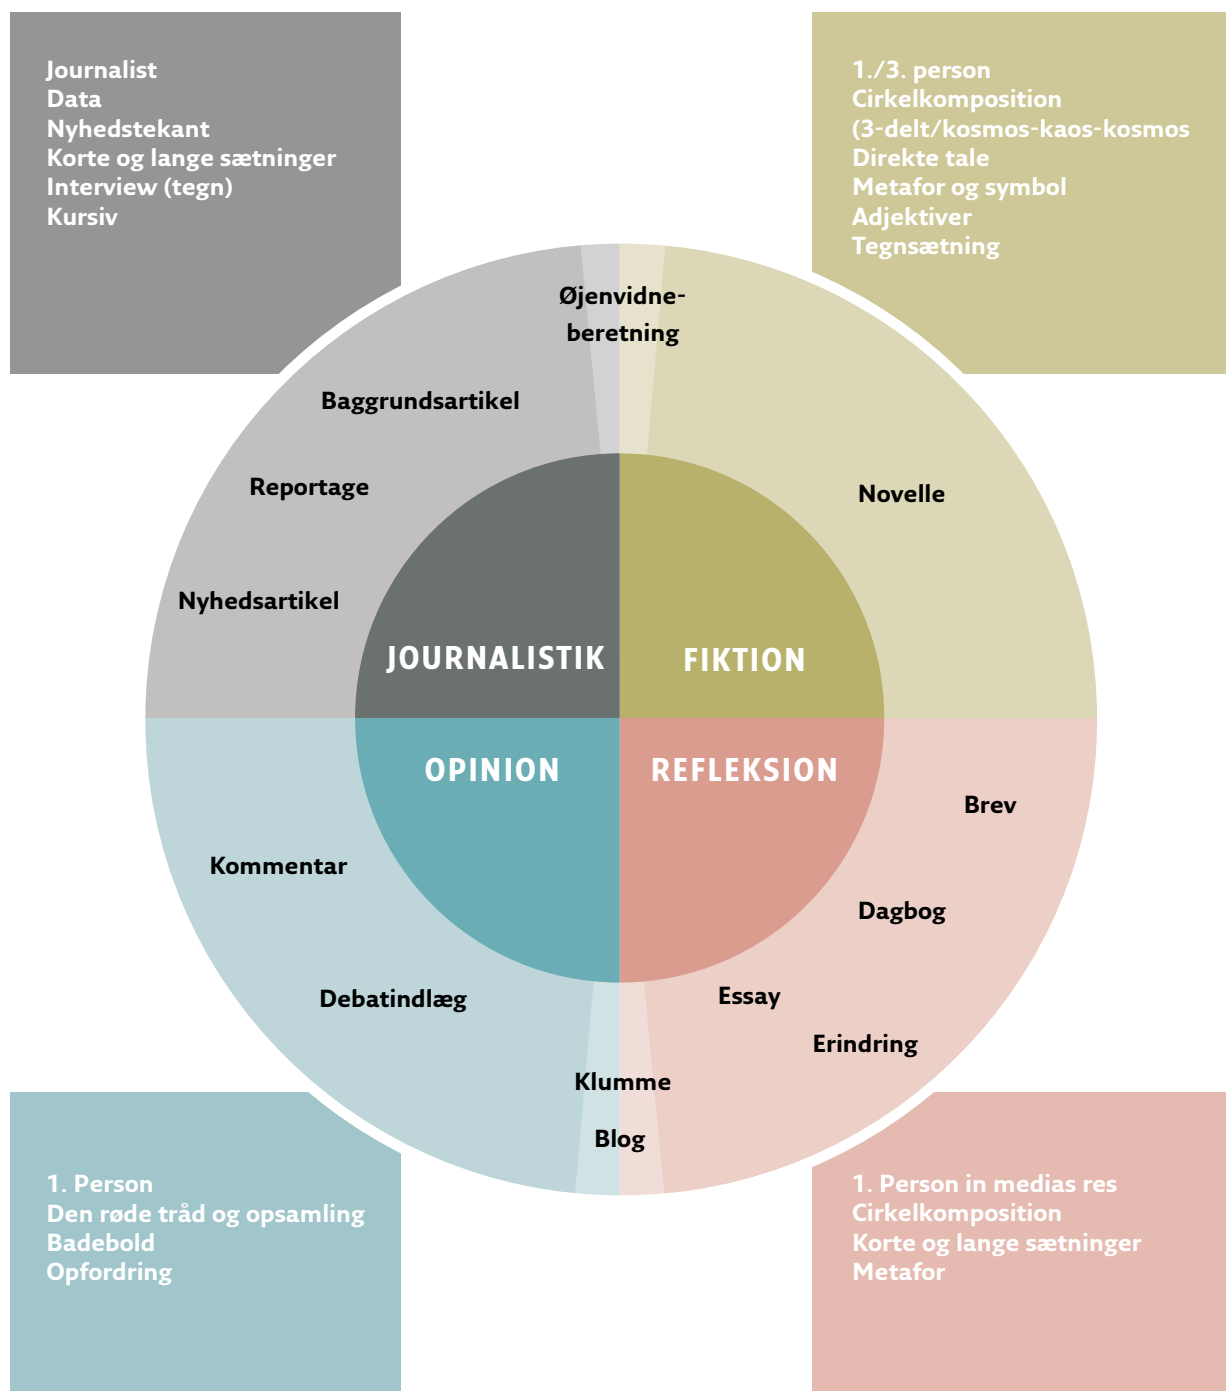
Journalist
Data
Nyhedstekant
Korte og lange sætninger
Interview (tegn)
Kursiv

1./3. person
Cirkelkomposition
(3-delt/kosmos-kaos-kosmos
Direkte tale
Metafor og symbol
Adjektiver
Tegnsætning

Øjenvidneberetning
Baggrundsartikel
Reportage
Nyhedsartikel
Novelle

JOURNALISTIK
FIKTION
OPINION
REFLEKSION

Brev
Kommentar
Dagbog
Essay
Debatindlæg
Erindring
Klumme
Blog

1. Person
Den røde tråd og opsamling
Badebold
Opfordring

1. Person in medias res
Cirkelkomposition
Korte og lange sætninger
Metafor